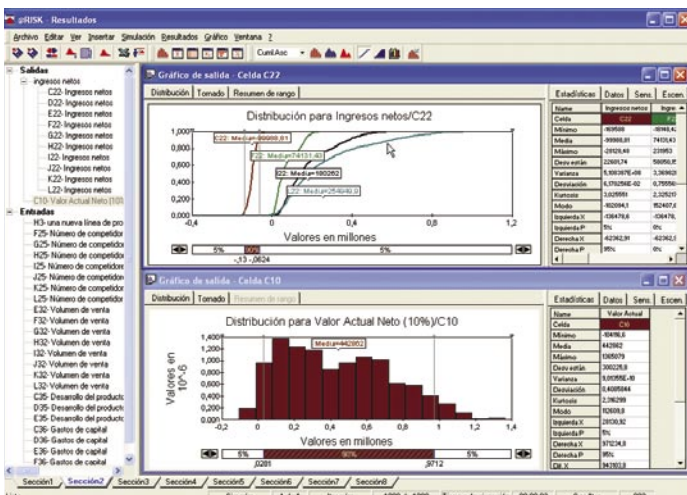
@RISK - Resultados

Archivo Editar Ver Insertar Simulación Resultados Gráfico Ventana ?

CumlAsc

Salidas
Ingresos netos
C22- Ingresos netos
D22- Ingresos netos
E22- Ingresos netos
F22- Ingresos netos
G22- Ingresos netos
H22- Ingresos netos
I22- Ingresos netos
J22- Ingresos netos
K22- Ingresos netos
L22- Ingresos netos
C10- Valor Actual Neto (10%
Entradas
H3- una nueva línea de pro
F25- Número de competidor
G25- Número de competidor
H25- Número de competidor
I25- Número de competidor
J25- Número de competidor
K25- Número de competidor
L25- Número de competidor
E32- Volumen de venta
F32- Volumen de venta
G32- Volumen de venta
H32- Volumen de venta
I32- Volumen de venta
J32- Volumen de venta
K32- Volumen de venta
L32- Volumen de venta
C35- Desarrollo del producto
D35- Desarrollo del producto
E35- Desarrollo del producto
C36- Gastos de capital
D36- Gastos de capital
E36- Gastos de capital
F36- Gastos de capital

Gráfico de salida - Celda C22

Distribución | Tornado | Resumen de rango

Distribución para Ingresos netos/C22

C22: Media=-99988,81
F22: Media=74131,43
I22: Media=180262
L22: Media=254849,9

1,000
0,800
0,600
0,400
0,200
0,000
-0,4 0 0,4 0,8 1,2
Valores en millones

5% 90% 5%
-,13 -,0624

Estadísticas | Datos | Sens. | Escen.

| Name | Ingresos netos | Ingre |
|---|---|---|
| Celda | C22 | F2 |
| Mínimo | -109508 | -9948,4 |
| Media | -99988,81 | 74131,43 |
| Máximo | -28128,44 | 239953 |
| Desv están | 22601,74 | 58050,8 |
| Varianza | 5,108387E+08 | 3,36992 |
| Desviación | 0,1792586E-02 | 0,75556 |
| Kurtosis | 3,025591 | 2,32521 |
| Modo | -102094,1 | 152407,0 |
| Izquierda X | -136476,6 | -13647 |
| Izquierda P | 5% | 0% |
| Derecha X | -62362,91 | -62362 |
| Derecha P | 95% | 0% |

Gráfico de salida - Celda C10

Distribución | Tornado | Resumen de rango

Distribución para Valor Actual Neto (10%)/C10

Media=442862

1,400
1,200
1,000
0,800
0,600
0,400
0,200
0,000
Valores en 10^-6
-0,2 0 0,2 0,4 0,6 0,8 1 1,2 1,4
Valores en millones

5% 90% 5%
,0281 ,9712

Estadísticas | Datos | Sens. | Escen.

| Name | Valor Actual |
|---|---|
| Celda | C10 |
| Mínimo | -109416,6 |
| Media | 442862 |
| Máximo | 1365079 |
| Desv están | 300225,8 |
| Varianza | 9,01355E+10 |
| Desviación | 0,4005044 |
| Kurtosis | 2,316299 |
| Modo | 162609,8 |
| Izquierda X | 28130,92 |
| Izquierda P | 5% |
| Derecha X | 971234,8 |
| Derecha P | 95% |
| Dif. X | 943103,8 |

Sección1 Sección2 Sección3 Sección4 Sección5 Sección6 Sección7 Sección8